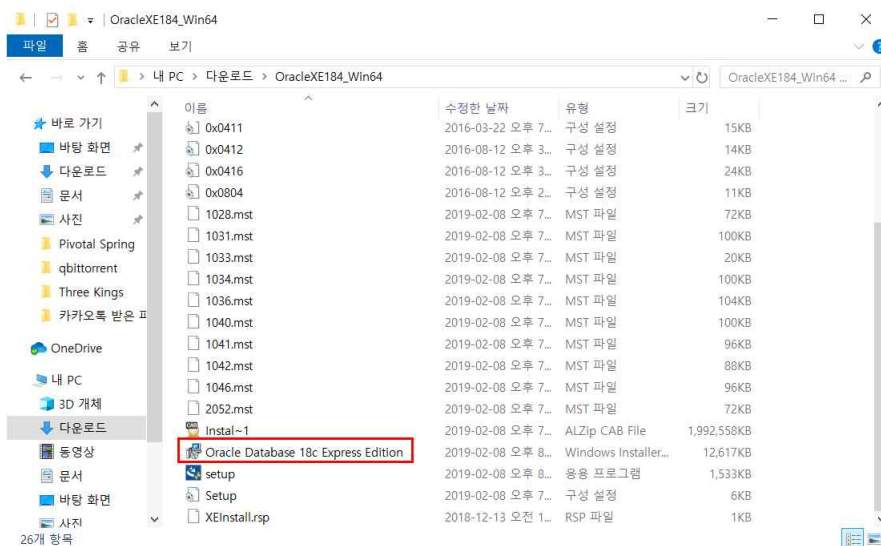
OracleXE184_Win64

파일 홈 공유 보기

내 PC > 다운로드 > OracleXE184_Win64

OracleXE184_Win64 ...

바로 가기
바탕 화면
다운로드
문서
사진
Pivotal Spring
qbittorrent
Three Kings
카카오톡 받은 파
OneDrive
내 PC
3D 개체
다운로드
동영상
문서
바탕 화면
사진

| 이름 | 수정한 날짜 | 유형 | 크기 |
|---|---|---|---|
| 0x0411 | 2016-03-22 오후 7... | 구성 설정 | 15KB |
| 0x0412 | 2016-08-12 오후 3... | 구성 설정 | 14KB |
| 0x0416 | 2016-08-12 오후 3... | 구성 설정 | 24KB |
| 0x0804 | 2016-08-12 오후 2... | 구성 설정 | 11KB |
| 1028.mst | 2019-02-08 오후 7... | MST 파일 | 72KB |
| 1031.mst | 2019-02-08 오후 7... | MST 파일 | 100KB |
| 1033.mst | 2019-02-08 오후 7... | MST 파일 | 20KB |
| 1034.mst | 2019-02-08 오후 7... | MST 파일 | 100KB |
| 1036.mst | 2019-02-08 오후 7... | MST 파일 | 104KB |
| 1040.mst | 2019-02-08 오후 7... | MST 파일 | 100KB |
| 1041.mst | 2019-02-08 오후 7... | MST 파일 | 96KB |
| 1042.mst | 2019-02-08 오후 7... | MST 파일 | 88KB |
| 1046.mst | 2019-02-08 오후 7... | MST 파일 | 96KB |
| 2052.mst | 2019-02-08 오후 7... | MST 파일 | 72KB |
| Instal~1 | 2019-02-08 오후 7... | ALZip CAB File | 1,992,558KB |
| Oracle Database 18c Express Edition | 2019-02-08 오후 8... | Windows Installer... | 12,617KB |
| setup | 2019-02-08 오후 8... | 응용 프로그램 | 1,533KB |
| Setup | 2019-02-08 오후 7... | 구성 설정 | 6KB |
| XEInstall.rsp | 2018-12-13 오전 1... | RSP 파일 | 1KB |

26개 항목